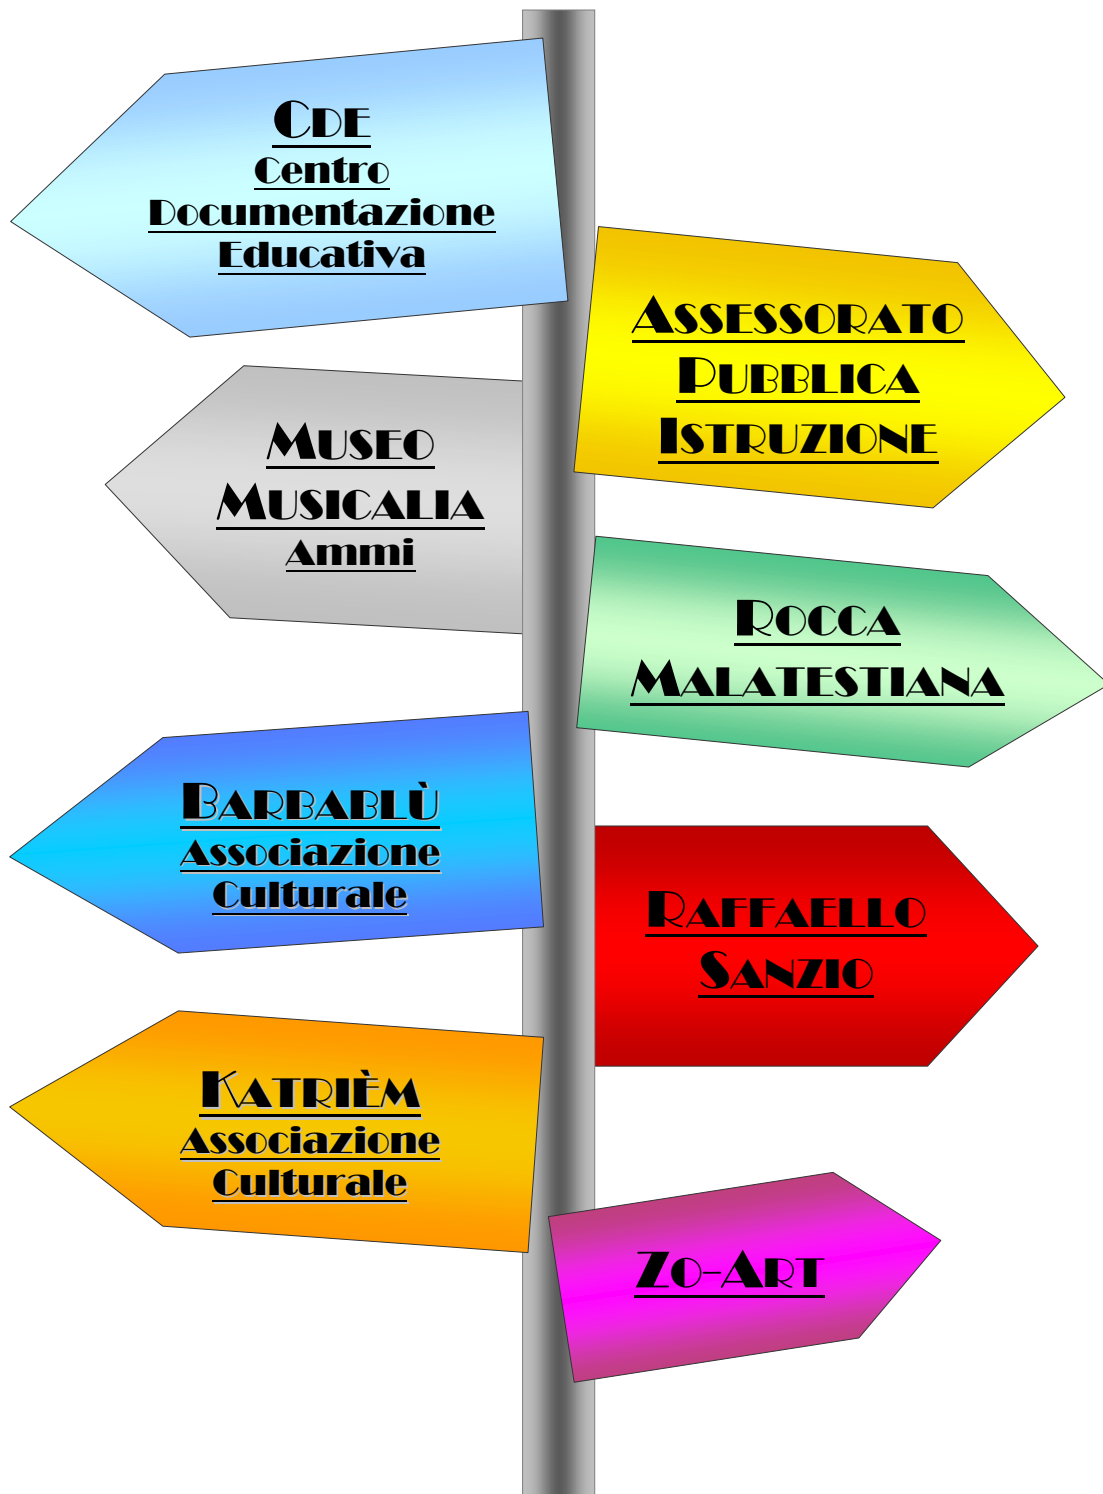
CDE
Centro
Documentazione
Educativa

ASSESSORATO
PUBBLICA
ISTRUZIONE

MUSEO
MUSICALIA
Ammi

ROCCA
MALATESTIANA

BARBABLÙ
Associazione
Culturale

RAFFAELLO
SANZIO

KATRIÈM
Associazione
Culturale

ZO-ART